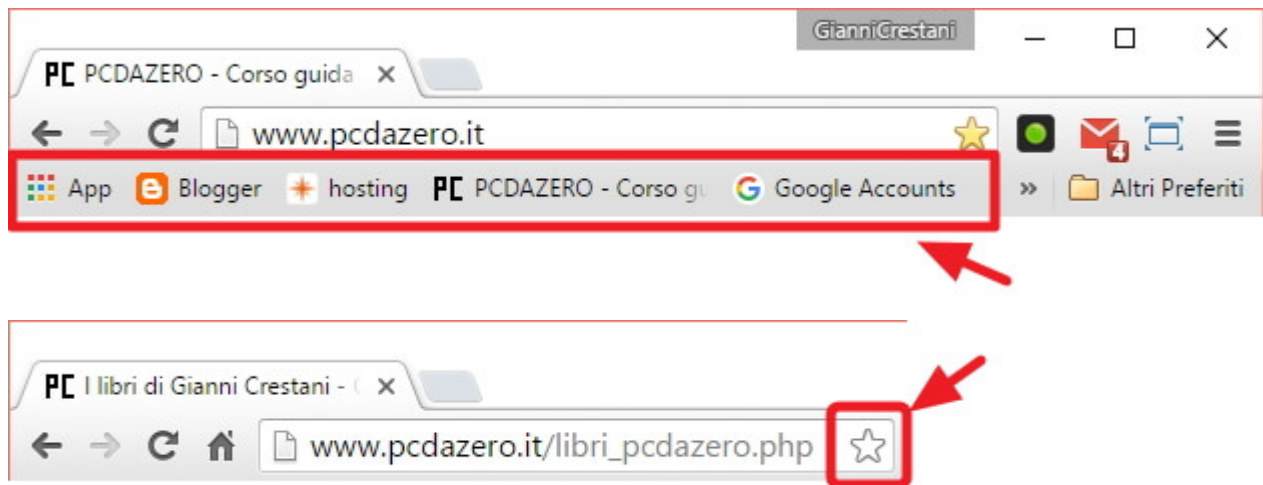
GianniCrestani

PC PCDAZERO - Corso guida ×

www.pcdazero.it

4

App Blogger hosting PC PCDAZERO - Corso gu Google Accounts » Altri Preferiti

PC I libri di Gianni Crestani - ( ×

www.pcdazero.it/libri_pcdazero.php